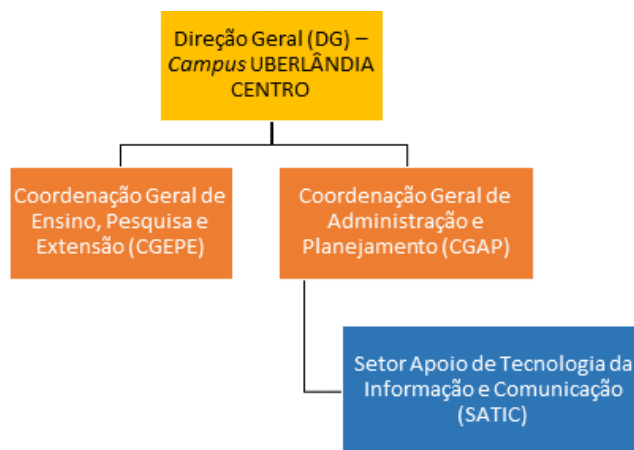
Direção Geral (DG) – Campus UBERLÂNDIA CENTRO

Coordenação Geral de Ensino, Pesquisa e Extensão (CGEPE)

Coordenação Geral de Administração e Planejamento (CGAP)

Setor Apoio de Tecnologia da Informação e Comunicação (SATIC)